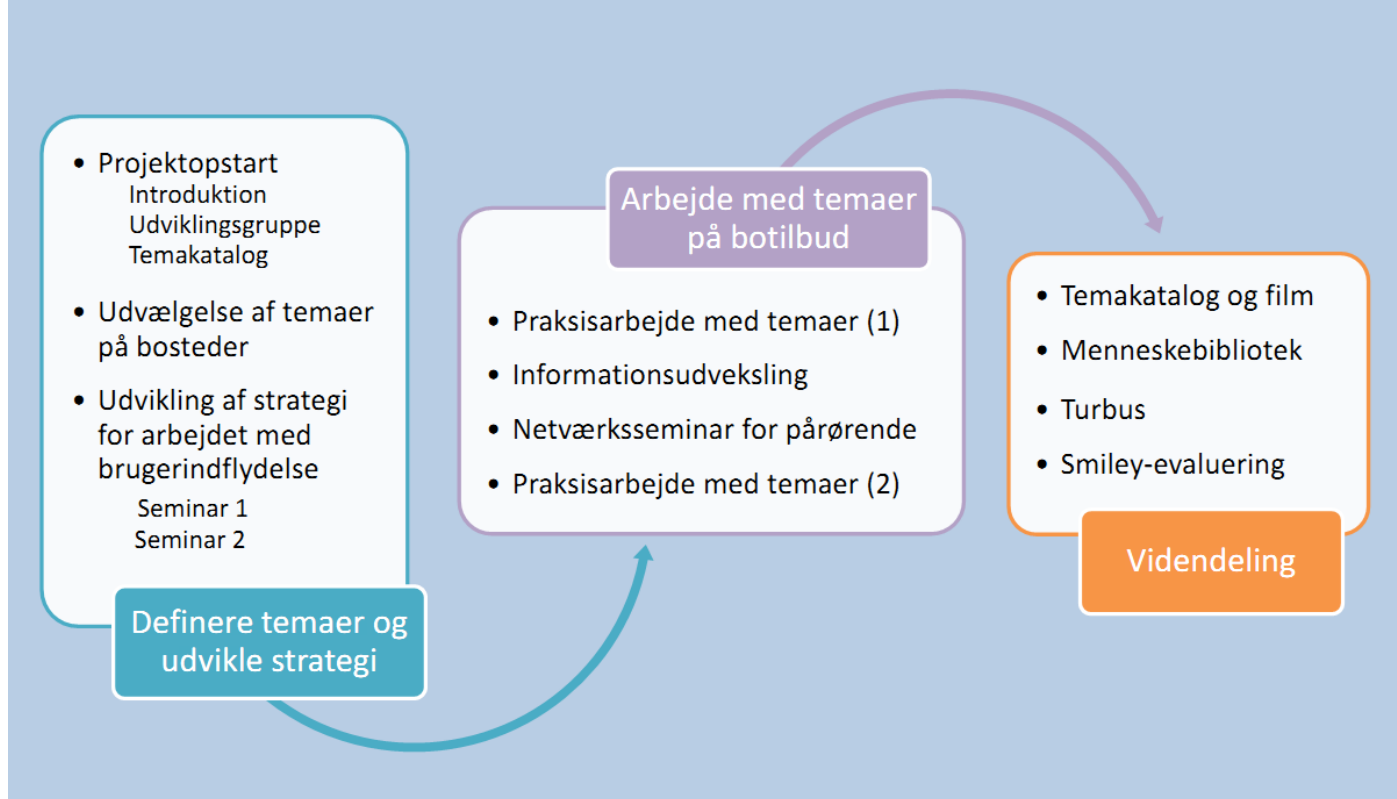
• Projektopstart
Introduktion
Udviklingsgruppe
Temakatalog

• Udvælgelse af temaer på bosteder

• Udvikling af strategi for arbejdet med brugerindflydelse
Seminar 1
Seminar 2

Definere temaer og udvikle strategi

Arbejde med temaer på botilbud

• Praksisarbejde med temaer (1)
• Informationsudveksling
• Netværksseminar for pårørende
• Praksisarbejde med temaer (2)

• Temakatalog og film
• Menneskebibliotek
• Turbus
• Smiley-evaluering

Videndeling